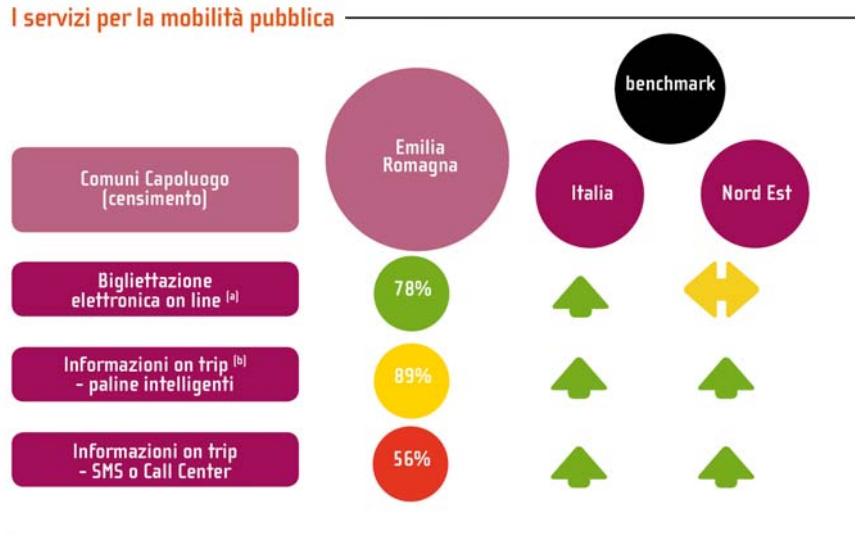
I servizi per la mobilità pubblica

benchmark

Comuni Capoluogo (censimento)

Emilia Romagna

Italia

Nord Est

Bigliettazione elettronica on line [a]

78%

Informazioni on trip [b] - paline intelligenti

89%

Informazioni on trip - SMS o Call Center

56%